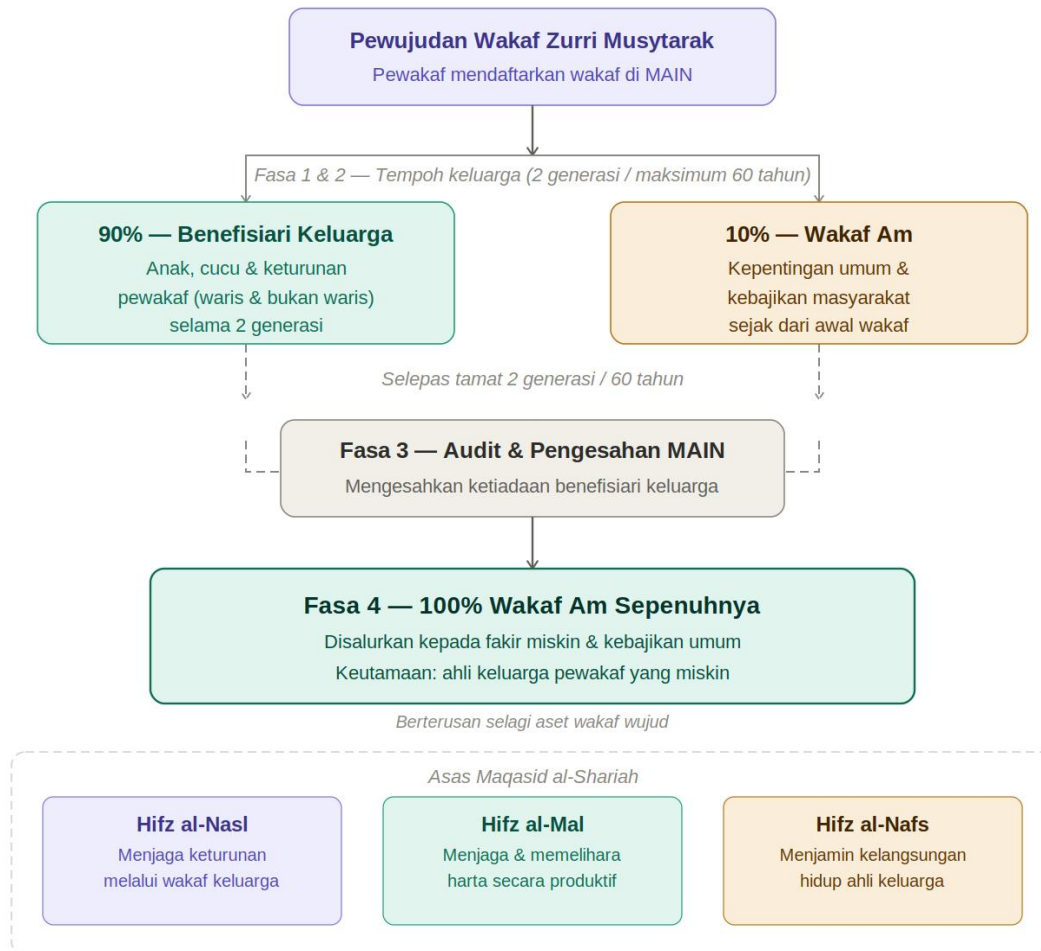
Pewujudan Wakaf Zurri Musytarak
Pewakaf mendaftarkan wakaf di MAIN

Fasa 1 & 2 — Tempoh keluarga (2 generasi / maksimum 60 tahun)

90% — Benefisiari Keluarga
Anak, cucu & keturunan pewakaf (waris & bukan waris) selama 2 generasi

10% — Wakaf Am
Kepentingan umum & kebajikan masyarakat sejak dari awal wakaf

Selepas tamat 2 generasi / 60 tahun

Fasa 3 — Audit & Pengesahan MAIN
Mengesahkan ketiadaan benefisiari keluarga

Fasa 4 — 100% Wakaf Am Sepenuhnya
Disalurkan kepada fakir miskin & kebajikan umum
Keutamaan: ahli keluarga pewakaf yang miskin

Berterusan selagi aset wakaf wujud

Asas Maqasid al-Shariah

Hifz al-Nasl
Menjaga keturunan melalui wakaf keluarga

Hifz al-Mal
Menjaga & memelihara harta secara produktif

Hifz al-Nafs
Menjamin kelangsungan hidup ahli keluarga